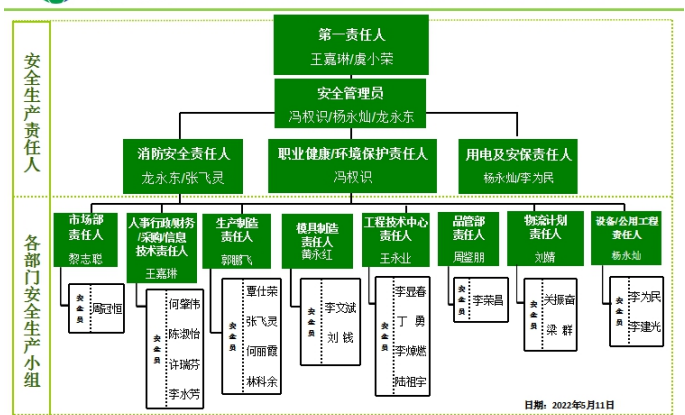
安全生产责任人

各部门安全生产小组

第一责任人
王嘉琳/虞小荣

安全管理员
冯权识/杨永灿/龙永东

消防安全责任人
龙永东/张飞灵

职业健康/环境保护责任人
冯权识

用电及安保责任人
杨永灿/李为民

市场部责任人
黎志聪

安全员
周冠恒

人事行政/财务/采购/信息技术责任人
王嘉琳

安全员
何肇伟
陈淑怡
许瑞芬
李水芳

生产制造责任人
郭鹏飞

安全员
覃仕荣
张飞灵
何丽霞
林科余

模具制造责任人
黄永红

安全员
李文斌
刘 钱

工程技术中心责任人
王永业

安全员
李昱春
丁 勇
李焕燃
陆祖宇

品管部责任人
周鉴朋

安全员
李荣昌

物流计划责任人
刘婧

安全员
关振宙
梁 群

设备/公用工程责任人
杨永灿

安全员
李为民
李建光

日期：2022年5月11日